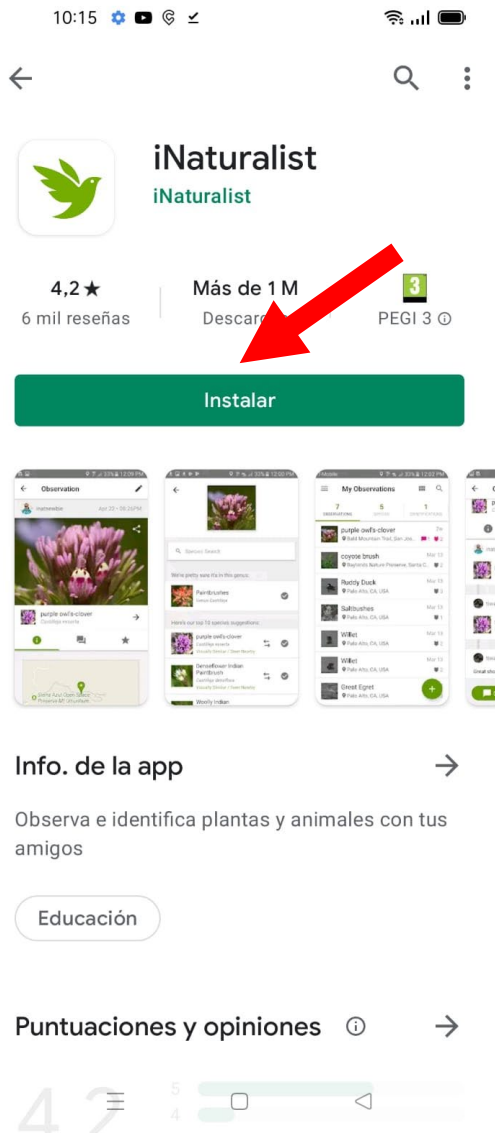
10:15

iNaturalist
iNaturalist

4,2 ★
6 mil reseñas

Más de 1 M
Descar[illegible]

3
PEGI 3 ⓘ

Instalar

Observation
purple owl's-clover

My Observations
purple owl's-clover
coyote brush
Ruddy Duck
Saltbushes
Willet
Willet
Great Egret

Paintbrushes
purple owl's-clover

Info. de la app

Observa e identifica plantas y animales con tus amigos

Educación

Puntuaciones y opiniones ⓘ

5
4